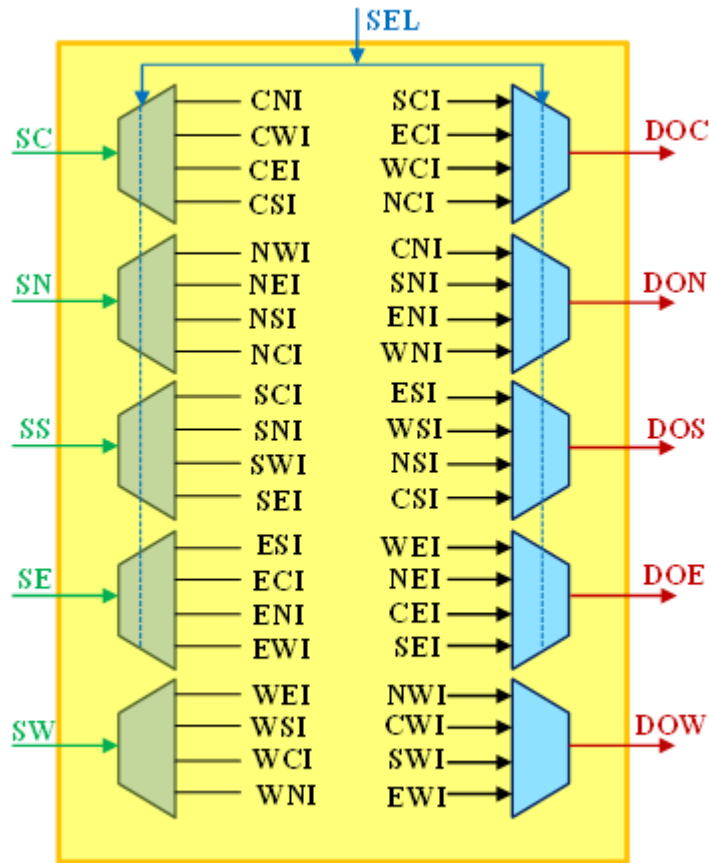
SEL

SC
CNI
CWI
CEI
CSI
SCI
ECI
WCI
NCI
DOC

SN
NWI
NEI
NSI
NCI
CNI
SNI
ENI
WNI
DON

SS
SCI
SNI
SWI
SEI
ESI
WSI
NSI
CSI
DOS

SE
ESI
ECI
ENI
EWI
WEI
NEI
CEI
SEI
DOE

SW
WEI
WSI
WCI
WNI
NWI
CWI
SWI
EWI
DOW